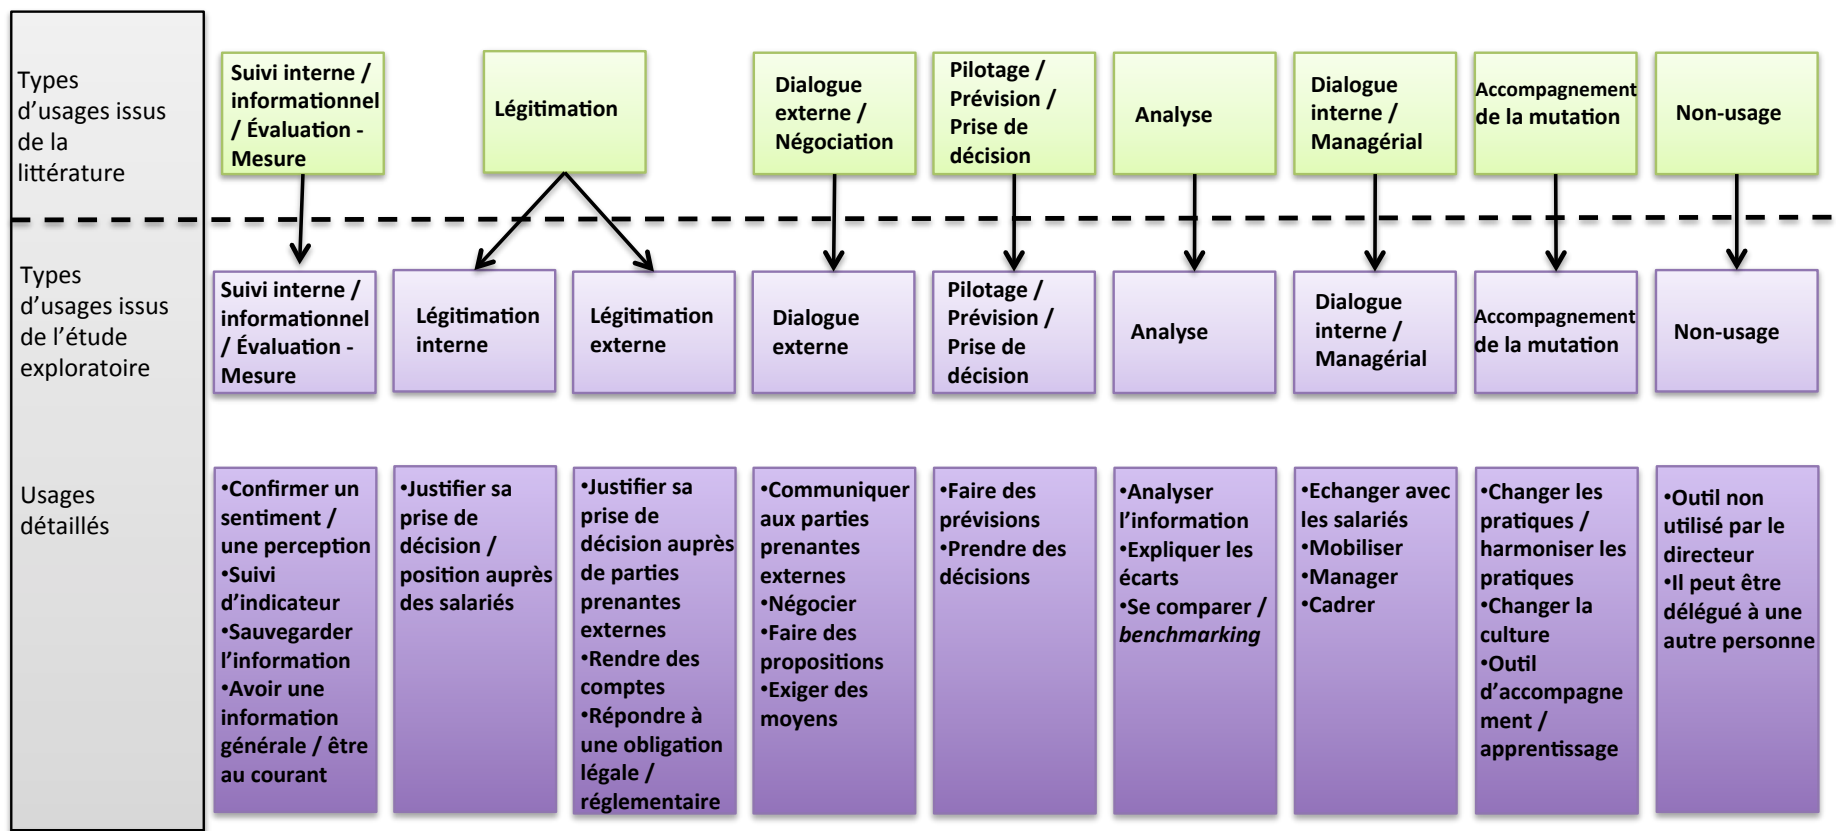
Types d'usages issus de la littérature

Suivi interne / informationnel / Évaluation - Mesure

Légitimation

Dialogue externe / Négociation

Pilotage / Prévision / Prise de décision

Analyse

Dialogue interne / Managérial

Accompagnement de la mutation

Non-usage

Types d'usages issus de l'étude exploratoire

Suivi interne / informationnel / Évaluation - Mesure

Légitimation interne

Légitimation externe

Dialogue externe

Pilotage / Prévision / Prise de décision

Analyse

Dialogue interne / Managérial

Accompagnement de la mutation

Non-usage

Usages détaillés

•Confirmer un sentiment / une perception
•Suivi d'indicateur
•Sauvegarder l'information
•Avoir une information générale / être au courant

•Justifier sa prise de décision / position auprès des salariés

•Justifier sa prise de décision auprès de parties prenantes externes
•Rendre des comptes
•Répondre à une obligation légale / réglementaire

•Communiquer aux parties prenantes externes
•Négocier
•Faire des propositions
•Exiger des moyens

•Faire des prévisions
•Prendre des décisions

•Analyser l'information
•Expliquer les écarts
•Se comparer / *benchmarking*

•Echanger avec les salariés
•Mobiliser
•Manager
•Cadrer

•Changer les pratiques / harmoniser les pratiques
•Changer la culture
•Outil d'accompagnement / apprentissage

•Outil non utilisé par le directeur
•Il peut être délégué à une autre personne